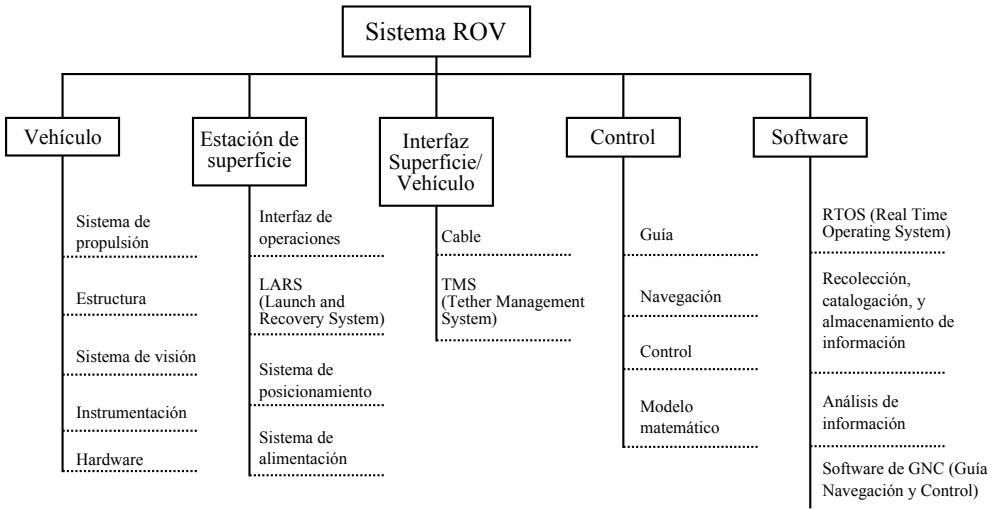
Sistema ROV

Vehículo

Sistema de propulsión

Estructura

Sistema de visión

Instrumentación

Hardware

Estación de superficie

Interfaz de operaciones

LARS (Launch and Recovery System)

Sistema de posicionamiento

Sistema de alimentación

Interfaz Superficie/ Vehículo

Cable

TMS (Tether Management System)

Control

Guía

Navegación

Control

Modelo matemático

Software

RTOS (Real Time Operating System)

Recolección, catalogación, y almacenamiento de información

Análisis de información

Software de GNC (Guía Navegación y Control)